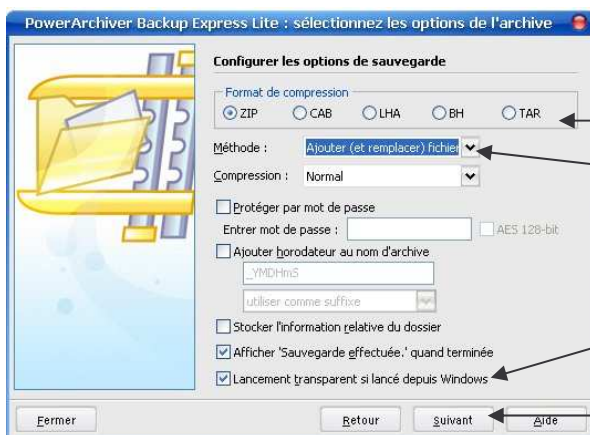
PowerArchiver Backup Express Lite : sélectionnez les options de l'archive

Configurer les options de sauvegarde

Format de compression

ZIP CAB LHA BH TAR

Méthode : Ajouter (et remplacer) fichier

Compression : Normal

Protéger par mot de passe

Entrer mot de passe : AES 128-bit

Ajouter horodateur au nom d'archive

_YMDHmS

utiliser comme suffixe

Stocker l'information relative du dossier

Afficher 'Sauvegarde effectuée.' quand terminée

Lancement transparent si lancé depuis Windows

Fermer Retour Suivant Aide